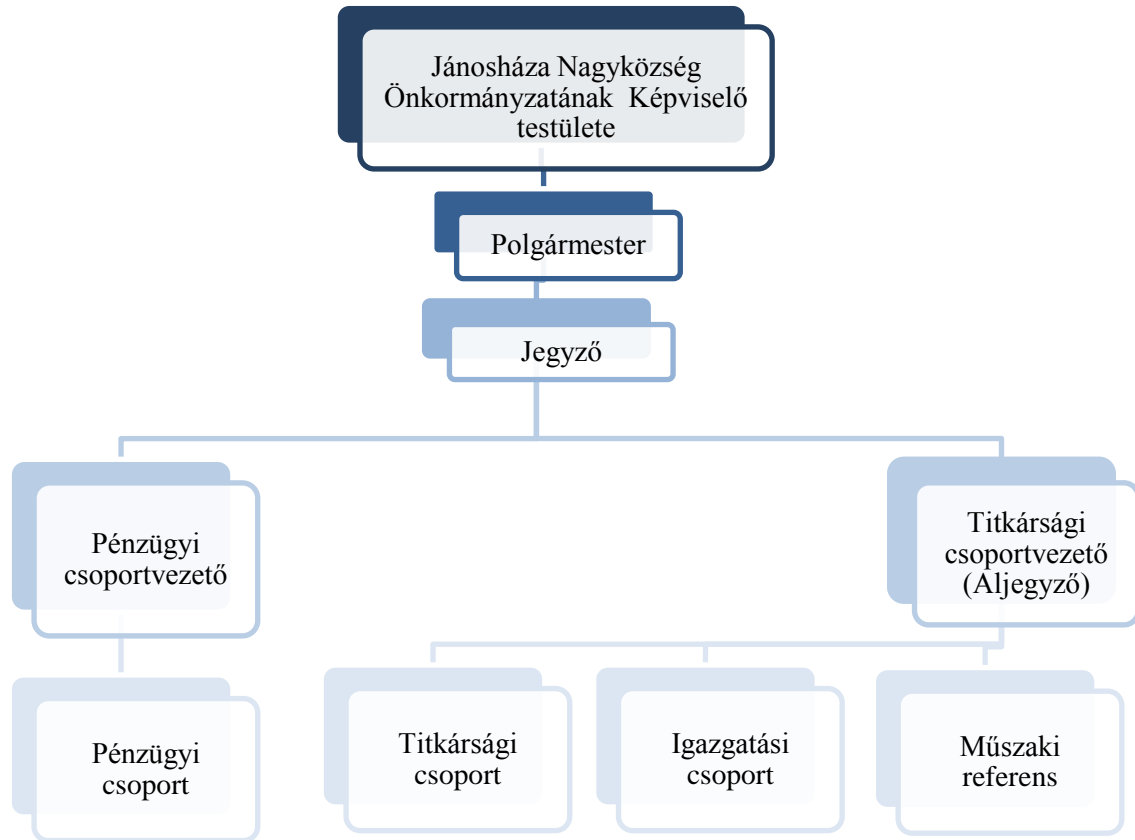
Jánosháza Nagyközség Önkormányzatának Képviselő testülete

Polgármester

Jegyző

Pénzügyi csoportvezető

Titkársági csoportvezető (Aljegyző)

Pénzügyi csoport

Titkársági csoport

Igazgatási csoport

Műszaki referens